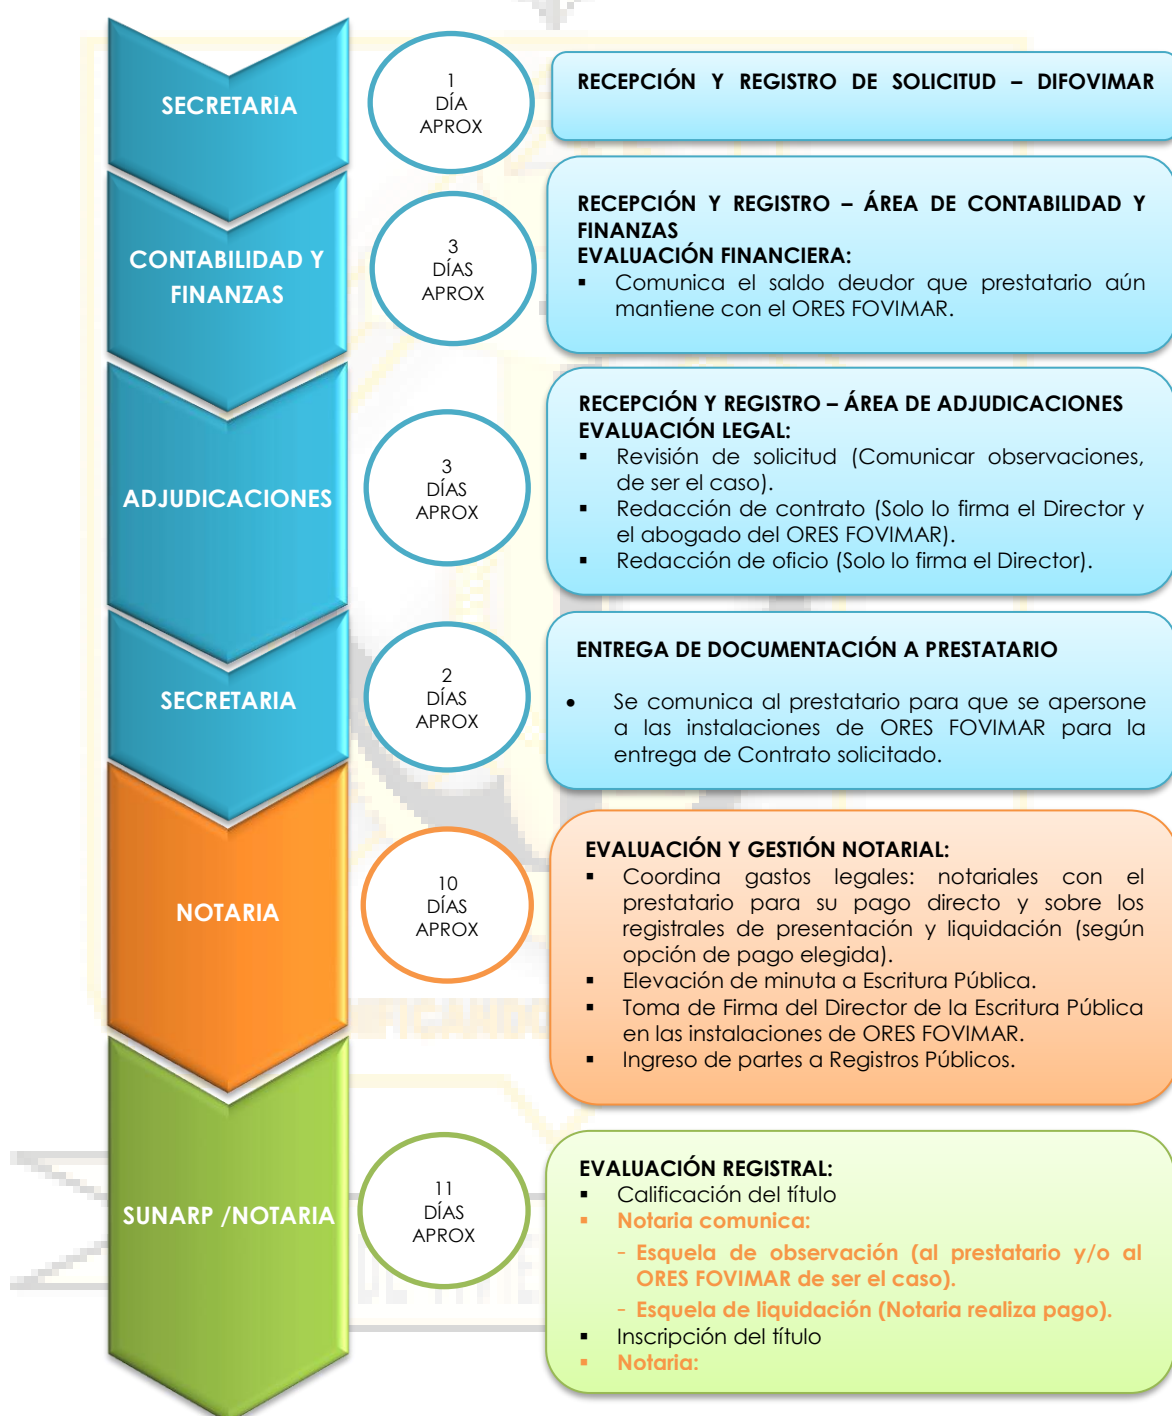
SECRETARIA

1
DÍA
APROX

RECEPCIÓN Y REGISTRO DE SOLICITUD – DIFOVIMAR

CONTABILIDAD Y FINANZAS

3
DÍAS
APROX

RECEPCIÓN Y REGISTRO – ÁREA DE CONTABILIDAD Y FINANZAS
EVALUACIÓN FINANCIERA:
▪ Comunica el saldo deudor que prestatario aún mantiene con el ORES FOVIMAR.

ADJUDICACIONES

3
DÍAS
APROX

RECEPCIÓN Y REGISTRO – ÁREA DE ADJUDICACIONES
EVALUACIÓN LEGAL:
▪ Revisión de solicitud (Comunicar observaciones, de ser el caso).
▪ Redacción de contrato (Solo lo firma el Director y el abogado del ORES FOVIMAR).
▪ Redacción de oficio (Solo lo firma el Director).

SECRETARIA

2
DÍAS
APROX

ENTREGA DE DOCUMENTACIÓN A PRESTATARIO

• Se comunica al prestatario para que se apersone a las instalaciones de ORES FOVIMAR para la entrega de Contrato solicitado.

NOTARIA

10
DÍAS
APROX

EVALUACIÓN Y GESTIÓN NOTARIAL:
▪ Coordina gastos legales: notariales con el prestatario para su pago directo y sobre los registrales de presentación y liquidación (según opción de pago elegida).
▪ Elevación de minuta a Escritura Pública.
▪ Toma de Firma del Director de la Escritura Pública en las instalaciones de ORES FOVIMAR.
▪ Ingreso de partes a Registros Públicos.

SUNARP /NOTARIA

11
DÍAS
APROX

EVALUACIÓN REGISTRAL:
▪ Calificación del título
▪ Notaria comunica:
- Esquela de observación (al prestatario y/o al ORES FOVIMAR de ser el caso).
- Esquela de liquidación (Notaria realiza pago).
▪ Inscripción del título
▪ Notaria: